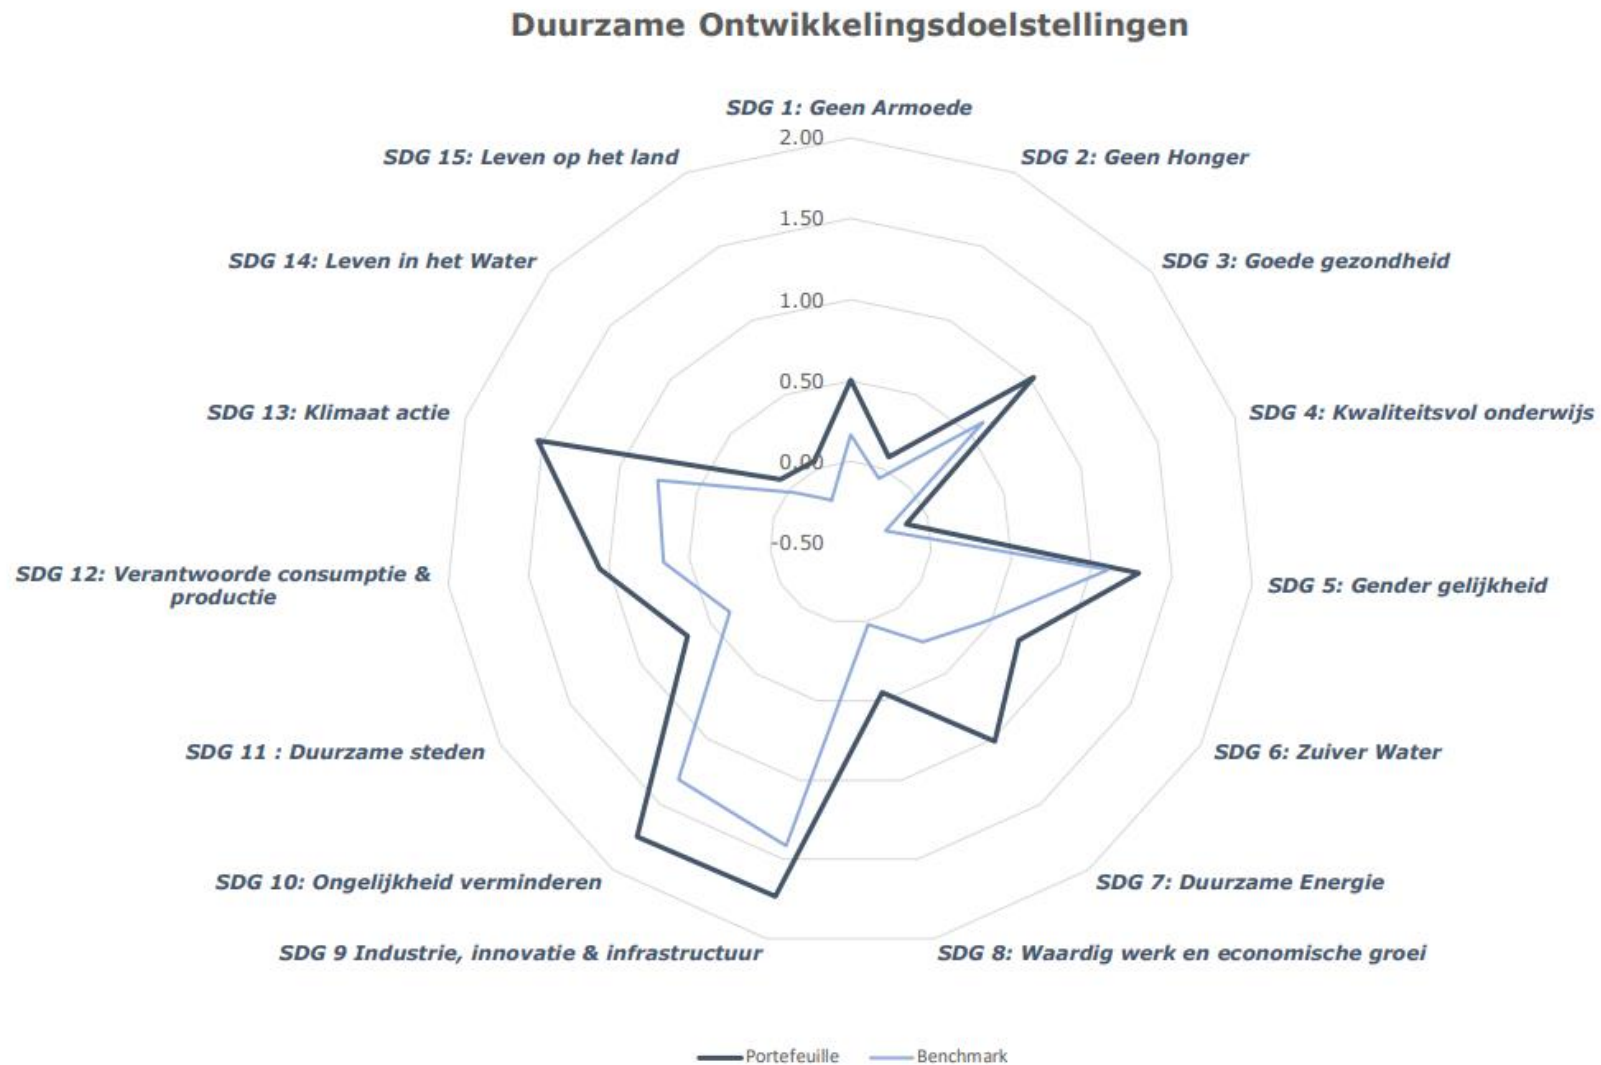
Duurzame Ontwikkelingsdoelstellingen

SDG 1: Geen Armoede

SDG 2: Geen Honger

SDG 3: Goede gezondheid

SDG 4: Kwaliteitsvol onderwijs

SDG 5: Gender gelijkheid

SDG 6: Zuiver Water

SDG 7: Duurzame Energie

SDG 8: Waardig werk en economische groei

SDG 9 Industrie, innovatie & infrastructuur

SDG 10: Ongelijkheid verminderen

SDG 11 : Duurzame steden

SDG 12: Verantwoorde consumptie & productie

SDG 13: Klimaat actie

SDG 14: Leven in het Water

SDG 15: Leven op het land

2.00
1.50
1.00
0.50
0.00
-0.50

Portefeuille
Benchmark